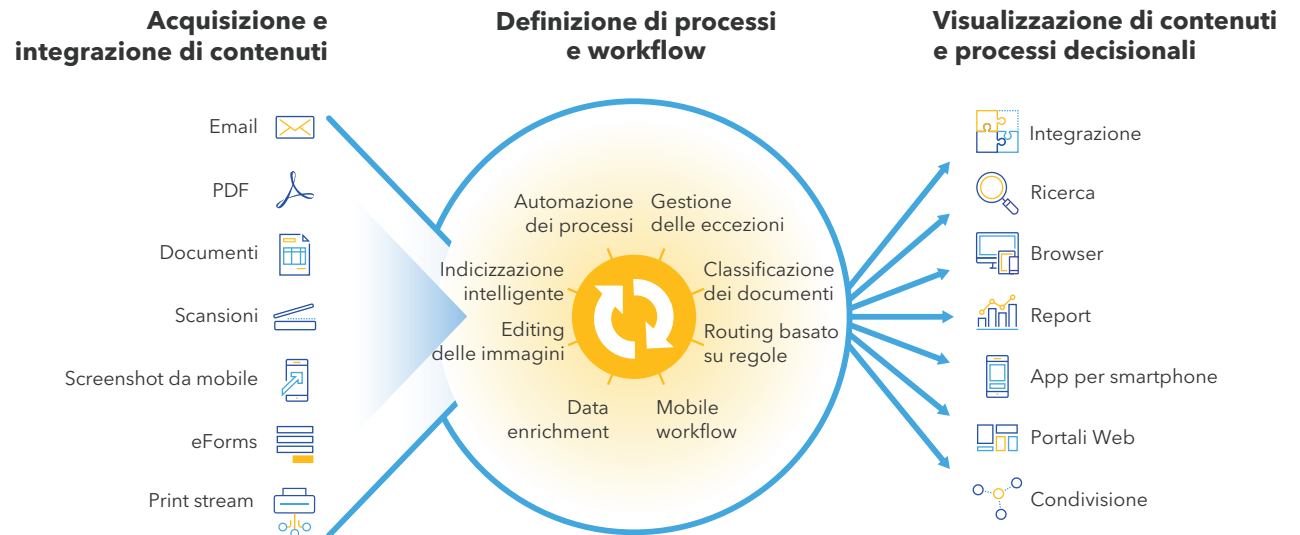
Acquisizione e integrazione di contenuti

Email

PDF

Documenti

Scansioni

Screenshot da mobile

eForms

Print stream

Definizione di processi e workflow

Automazione dei processi

Gestione delle eccezioni

Indicizzazione intelligente

Classificazione dei documenti

Editing delle immagini

Routing basato su regole

Data enrichment

Mobile workflow

Visualizzazione di contenuti e processi decisionali

Integrazione

Ricerca

Browser

Report

App per smartphone

Portali Web

Condivisione